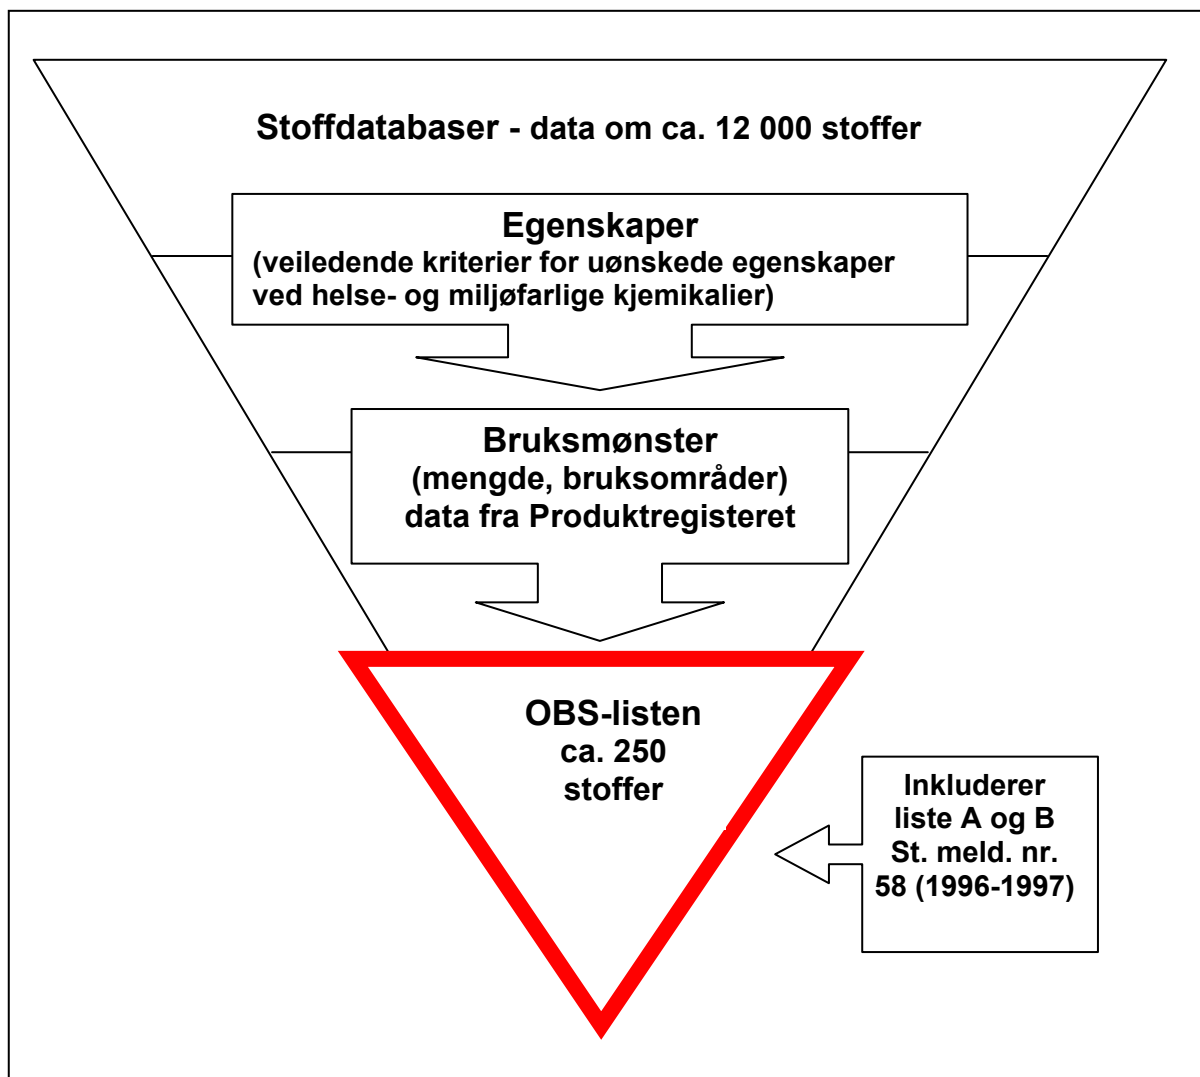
Stoffdatabaser - data om ca. 12 000 stoffer

Egenskaper
(veiledende kriterier for uønskede egenskaper ved helse- og miljøfarlige kjemikalier)

Bruksmønster
(mengde, bruksområder)
data fra Produktregisteret

OBS-listen
ca. 250
stoffer

Inkluderer
liste A og B
St. meld. nr.
58 (1996-1997)